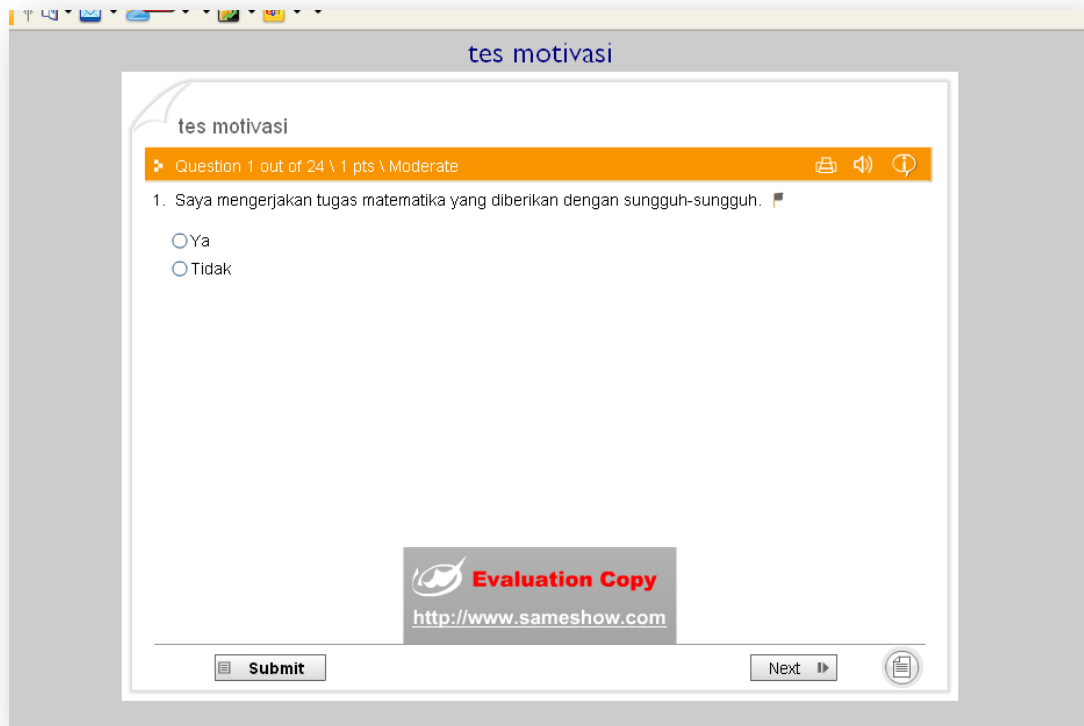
tes motivasi

tes motivasi

Question 1 out of 24 \ 1 pts \ Moderate

1. Saya mengerjakan tugas matematika yang diberikan dengan sungguh-sungguh.

Ya
Tidak

Evaluation Copy
http://www.sameshow.com

Submit
Next